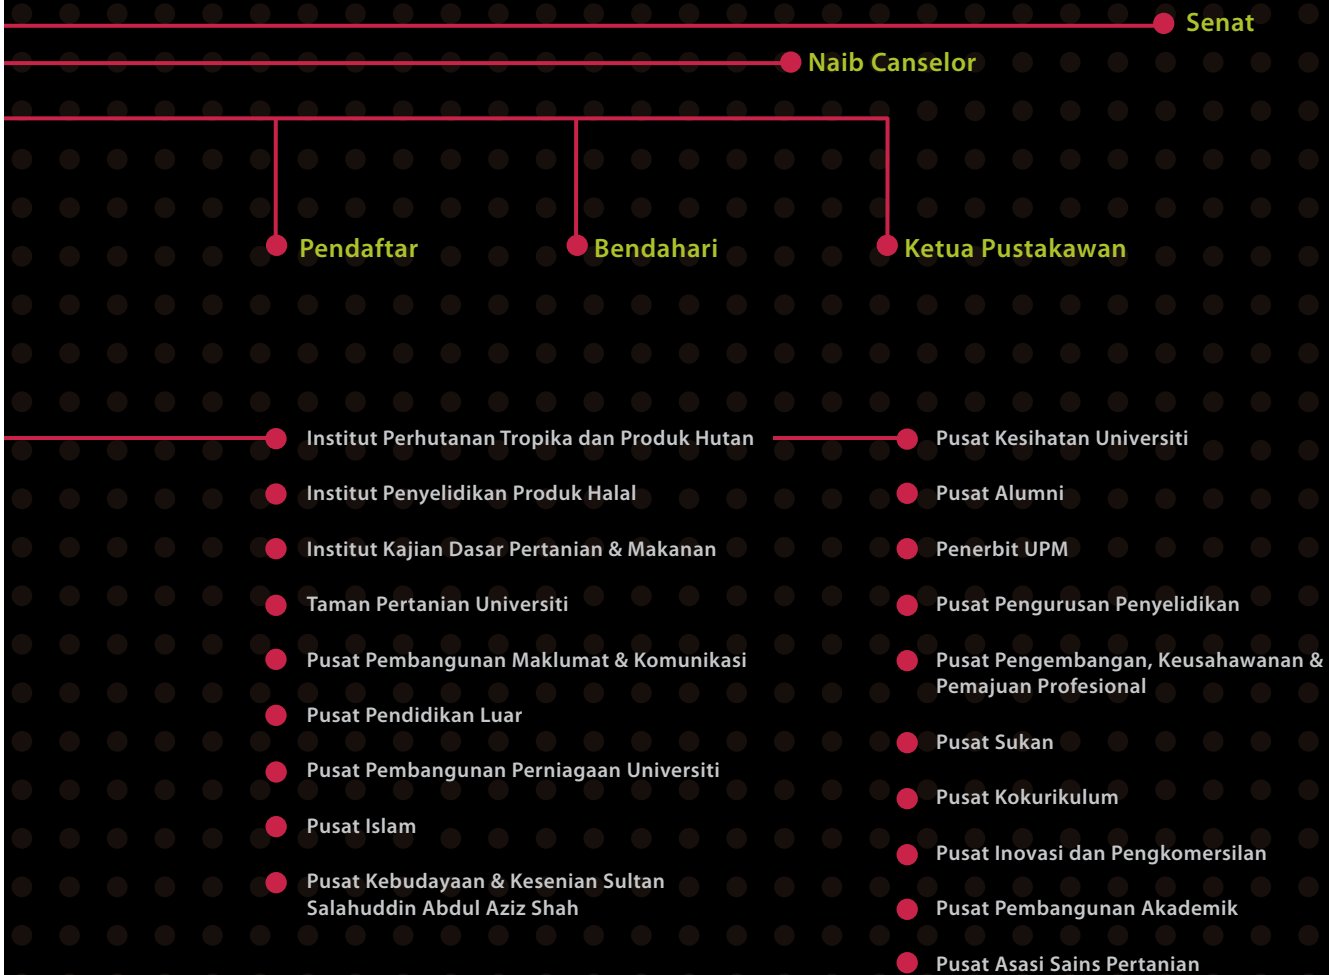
Senat

Naib Canselor

Pendaftar

Bendahari

Ketua Pustakawan

Institut Perhutanan Tropika dan Produk Hutan

Institut Penyelidikan Produk Halal

Institut Kajian Dasar Pertanian & Makanan

Taman Pertanian Universiti

Pusat Pembangunan Maklumat & Komunikasi

Pusat Pendidikan Luar

Pusat Pembangunan Perniagaan Universiti

Pusat Islam

Pusat Kebudayaan & Kesenian Sultan Salahuddin Abdul Aziz Shah

Pusat Kesihatan Universiti

Pusat Alumni

Penerbit UPM

Pusat Pengurusan Penyelidikan

Pusat Pengembangan, Keusahawanan & Pemajuan Profesional

Pusat Sukan

Pusat Kokurikulum

Pusat Inovasi dan Pengkomersilan

Pusat Pembangunan Akademik

Pusat Asasi Sains Pertanian